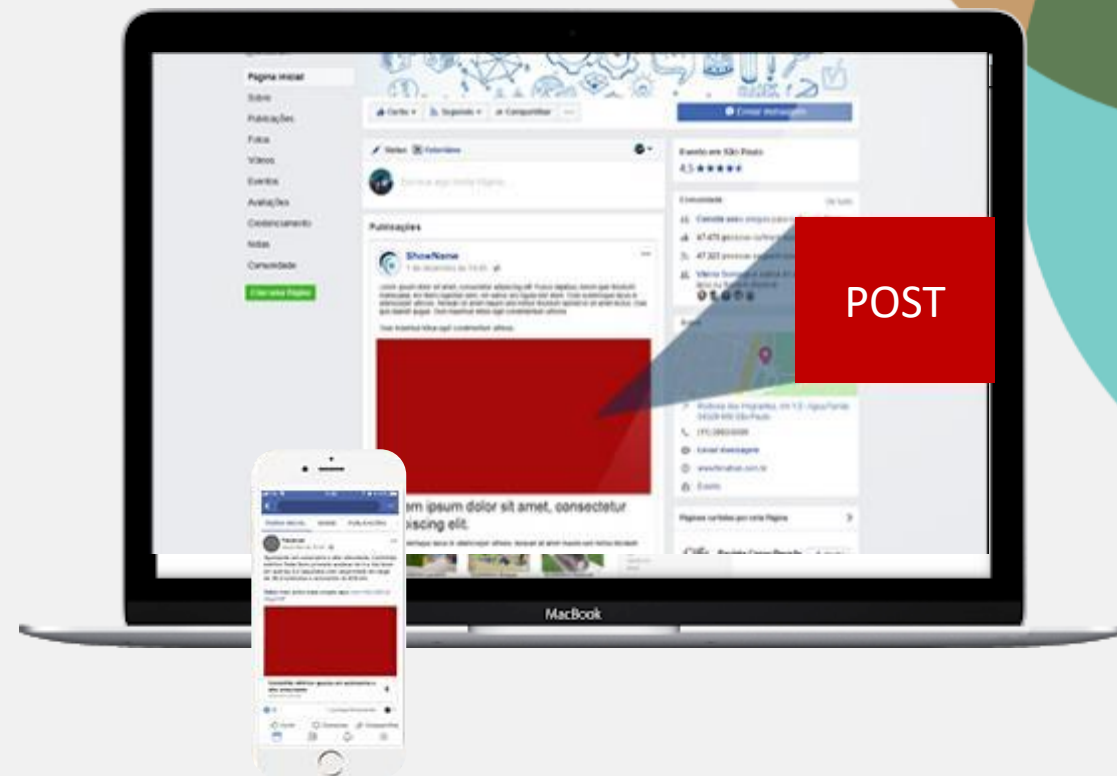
Página inicial
Sobre
Publicações
Fotos
Vídeos
Eventos
Avaliações
Credenciamento
Notas
Comunidade
Criar uma Página

Curtir
Seguindo
Compartilhar
Enviar mensagem

Publicações

ShowName

Evento em São Paulo
4,5

Comunidade

POST

orem ipsum dolor sit amet, consectetur dipiscing elit.

MacBook